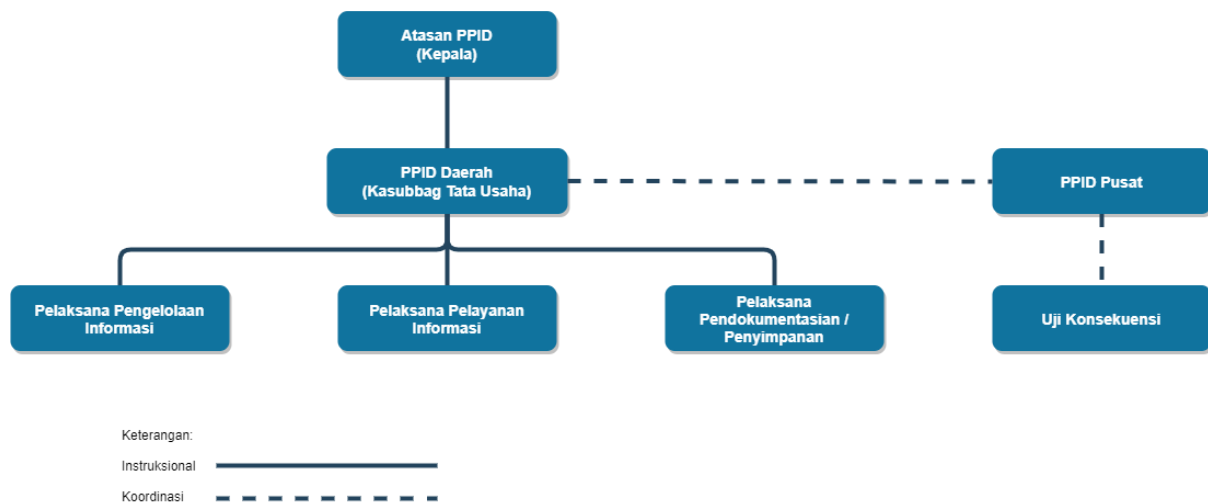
Atasan PPID
(Kepala)

PPID Daerah
(Kasubbag Tata Usaha)

PPID Pusat

Pelaksana Pengelolaan Informasi

Pelaksana Pelayanan Informasi

Pelaksana Pendokumentasian / Penyimpanan

Uji Konsekuensi

Keterangan:

Instruksional

Koordinasi